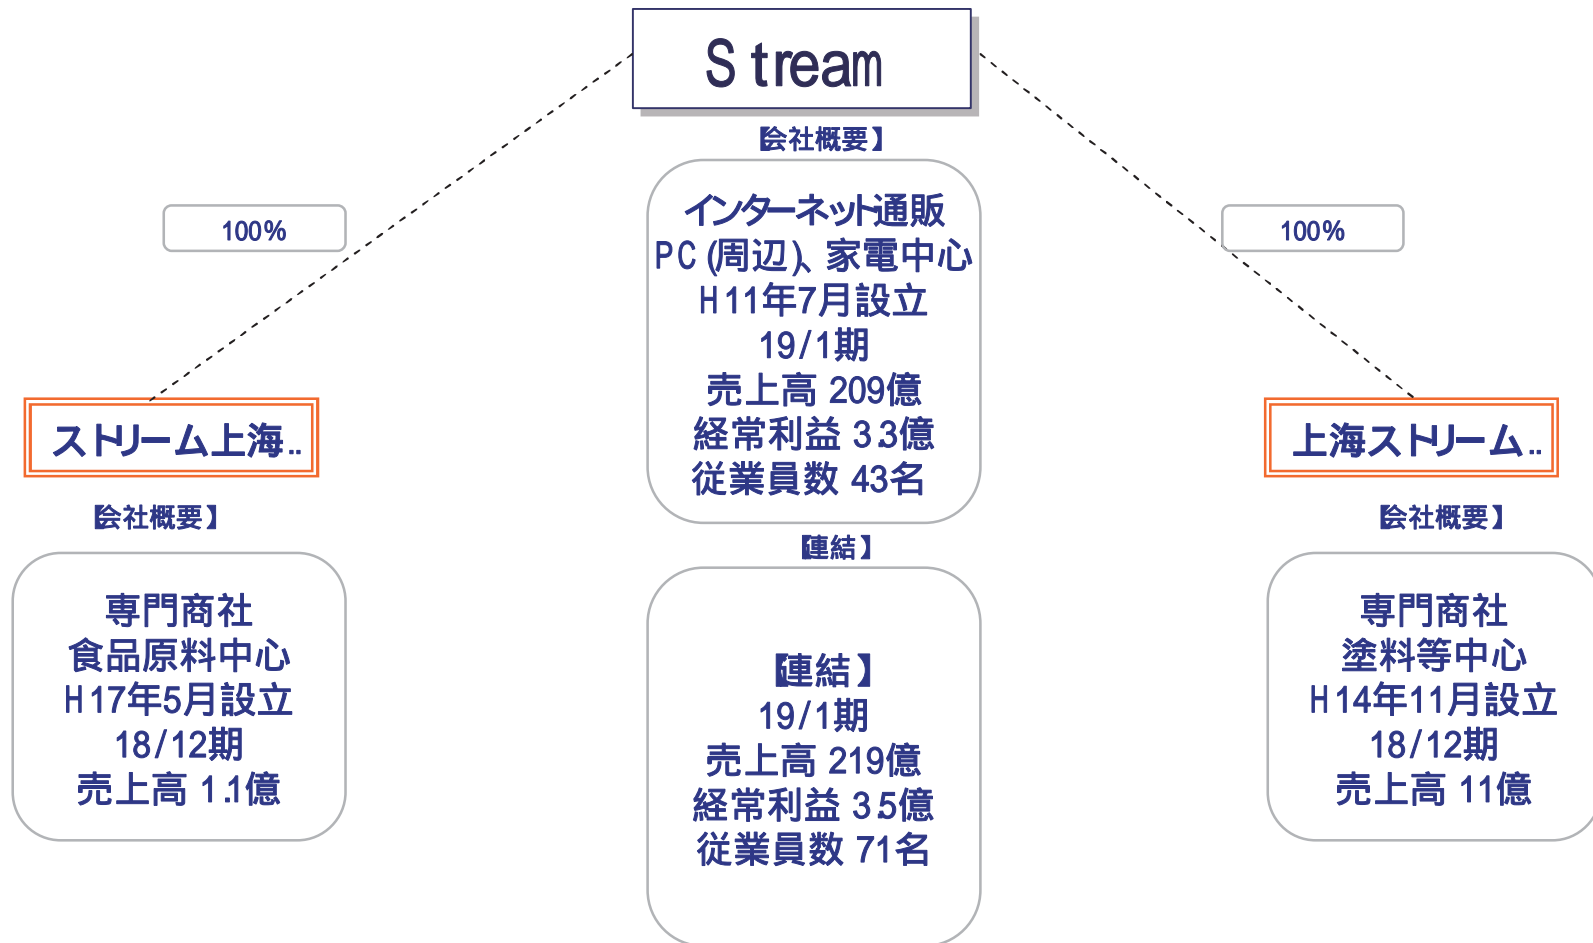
S tream

【会社概要】

インターネット通販
PC (周辺)、家電中心
H11年7月設立
19/1期
売上高 209億
経常利益 3.3億
従業員数 43名

100%

100%

ストリーム上海..

上海ストリーム..

【会社概要】

専門商社
食品原料中心
H17年5月設立
18/12期
売上高 1.1億

【連結】

【連結】
19/1期
売上高 219億
経常利益 3.5億
従業員数 71名

【会社概要】

専門商社
塗料等中心
H14年11月設立
18/12期
売上高 11億